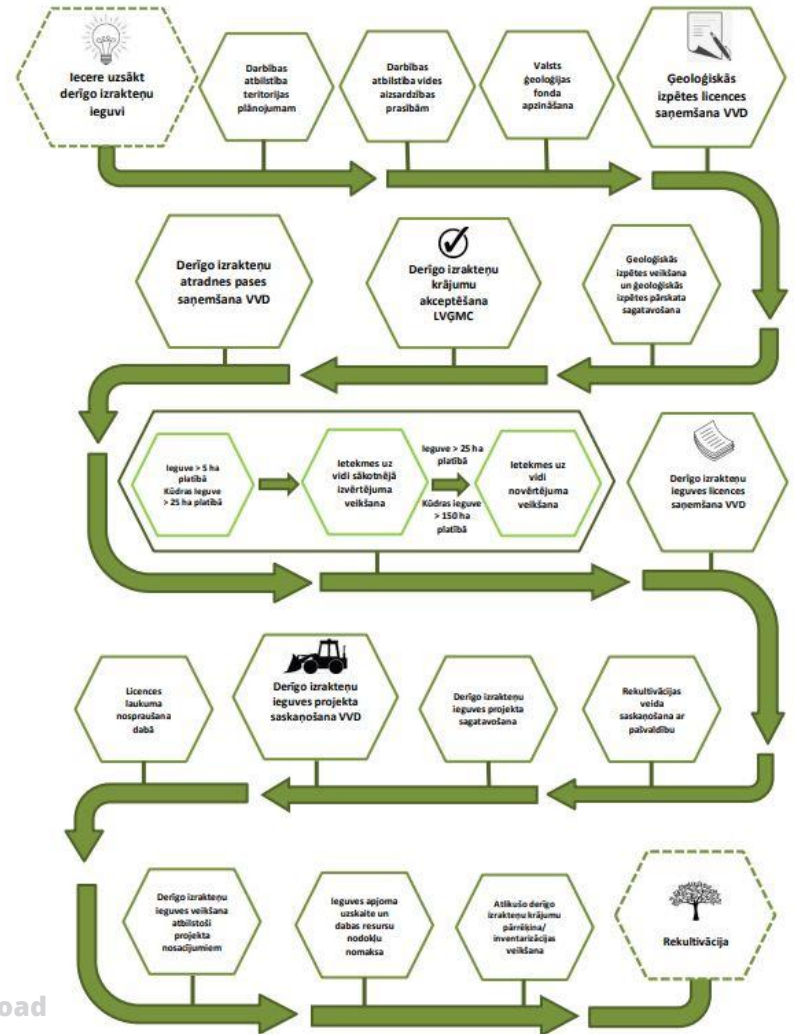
Iecere uzsākt derīgo izrakteņu ieguvi

Darbības atbilstība teritorijas plānojumam

Darbības atbilstība vides aizsardzības prasībām

Valsts ģeoloģijas fonda apzināšana

Ģeoloģiskās izpētes licences saņemšana VVD

Ģeoloģiskās izpētes veikšana un ģeoloģiskās izpētes pārskata sagatavošana

Derīgo izrakteņu krājumu akceptēšana LVĢMC

Derīgo izrakteņu atradnes pases saņemšana VVD

Ieguve > 5 ha platībā Kūdras ieguve > 25 ha platībā

Ietekmes uz vidi sākotnējā izvērtējuma veikšana

Ieguve > 25 ha platībā

Kūdras ieguve > 150 ha platībā

Ietekmes uz vidi novērtējuma veikšana

Derīgo izrakteņu ieguves licences saņemšana VVD

Rekultivācijas veida saskaņošana ar pašvaldību

Derīgo izrakteņu ieguves projekta sagatavošana

Derīgo izrakteņu ieguves projekta saskaņošana VVD

Licences laukuma nospraušana dabā

Derīgo izrakteņu ieguves veikšana atbilstoši projekta nosacījumiem

Ieguves apjoma uzskaite un dabas resursu nodokļu nomaksa

Atlikušo derīgo izrakteņu krājumu pārrēķina/ inventarizācijas veikšana

Rekultivācija

oad